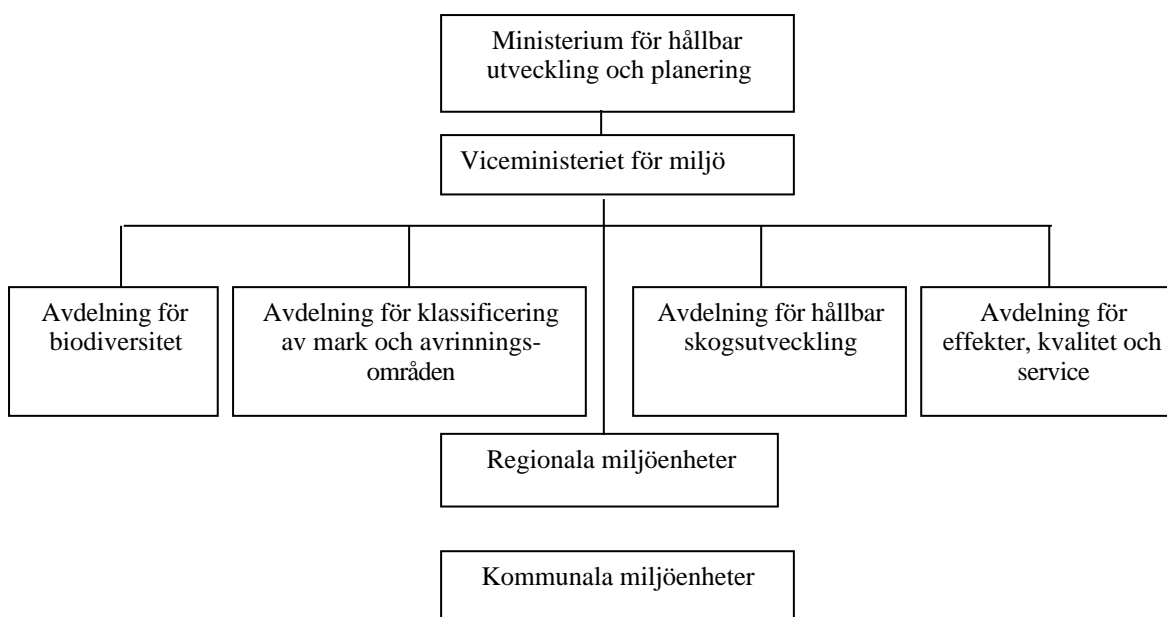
Ministerium för hållbar utveckling och planering

Viceministeriet för miljö

Avdelning för biodiversitet

Avdelning för klassificering av mark och avrinningsområden

Avdelning för hållbar skogsutveckling

Avdelning för effekter, kvalitet och service

Regionala miljöenheter

Kommunala miljöenheter